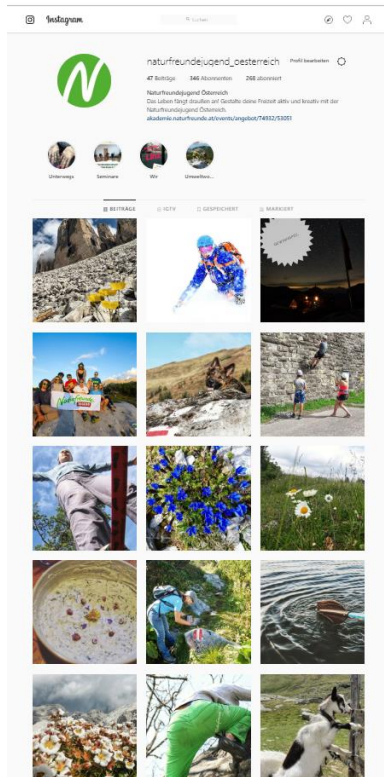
Instagram

Suchen

naturfreundejugend_oesterreich Profil bearbeiten

47 Beiträge 346 Abonnenten 268 abonniert

Naturfreundejugend Österreich
Das Leben fängt draußen an! Gestalte deine Freizeit aktiv und kreativ mit der Naturfreundejugend Österreich.
akademie.naturfreunde.at/events/angebot/74932/53051

Unterwegs Seminare Wir Umweltbu...

BEITRÄGE IGTV GESPEICHERT MARKIERT